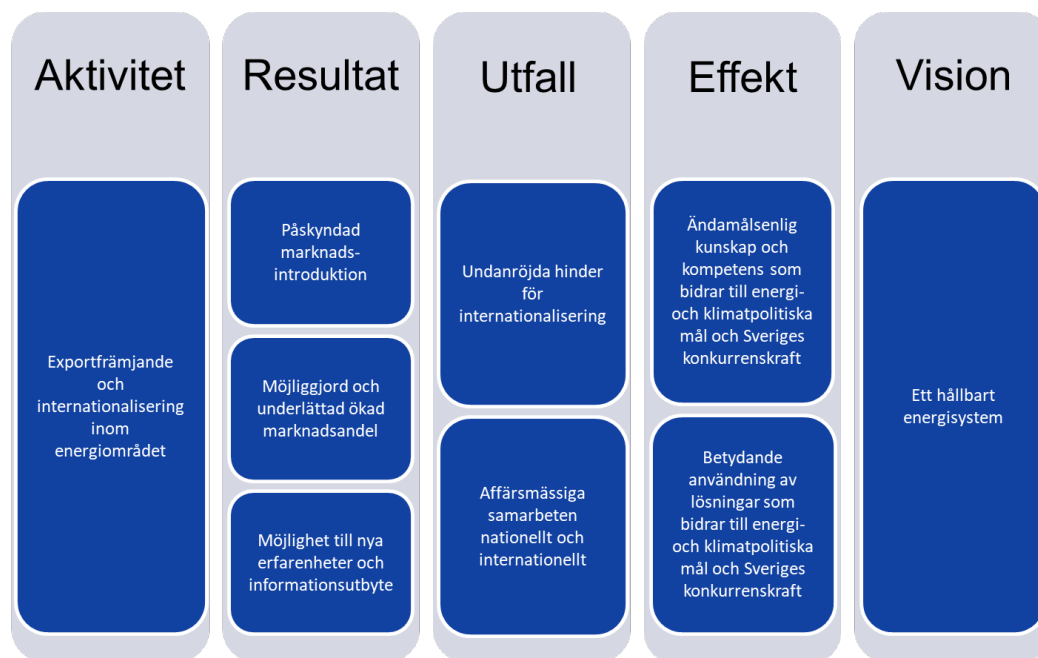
Aktivitet

Exportfrämjande och internationalisering inom energiområdet

Resultat

Påskyndad marknadsintroduktion

Möjliggjord och underlättad ökad marknadsandel

Möjlighet till nya erfarenheter och informationsutbyte

Utfall

Undanröjda hinder för internationalisering

Affärsmässiga samarbeten nationellt och internationellt

Effekt

Ändamålsenlig kunskap och kompetens som bidrar till energi- och klimatpolitiska mål och Sveriges konkurrenskraft

Betydande användning av lösningar som bidrar till energi- och klimatpolitiska mål och Sveriges konkurrenskraft

Vision

Ett hållbart energisystem